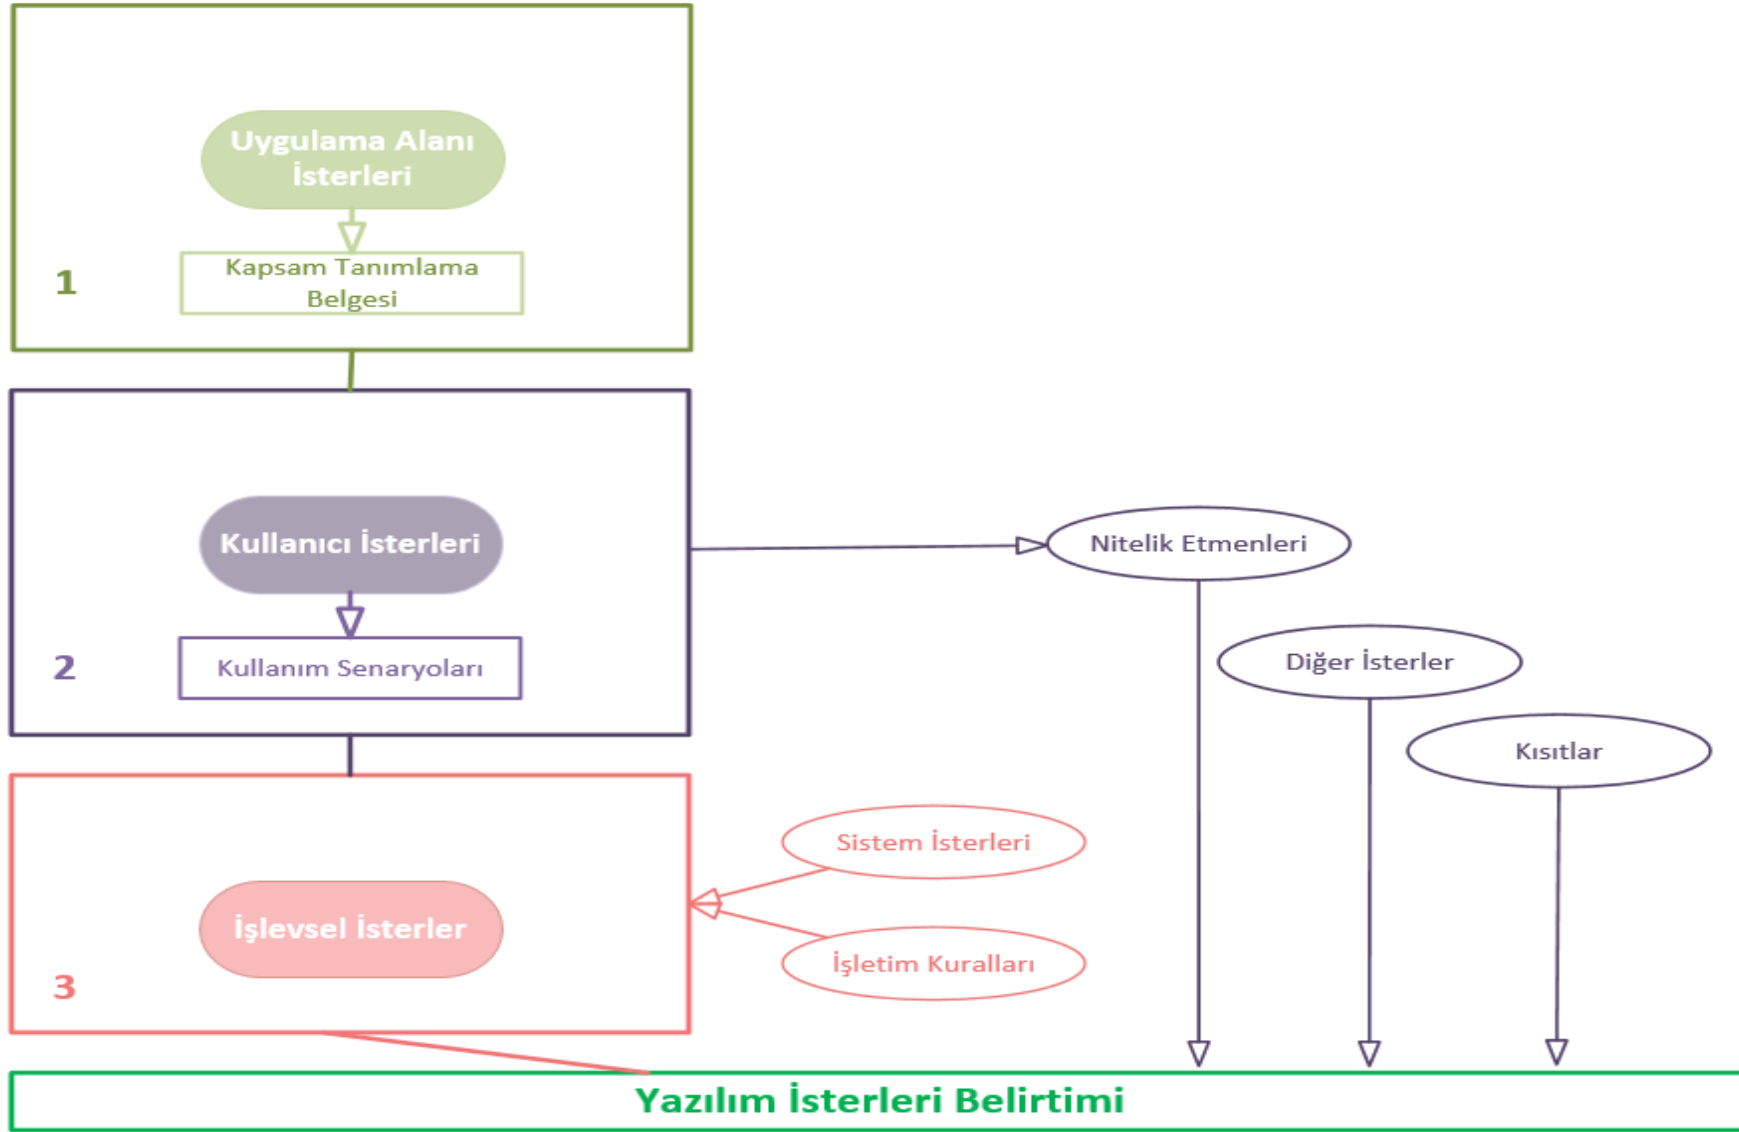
Uygulama Alanı İsterleri

Kapsam Tanımlama Belgesi

1

Kullanıcı İsterleri

Kullanım Senaryoları

2

Nitelik Etmenleri

Diğer İsterler

Kısıtlar

Sistem İsterleri

İşlevsel İsterler

İşletim Kuralları

3

Yazılım İsterleri Belirtimi